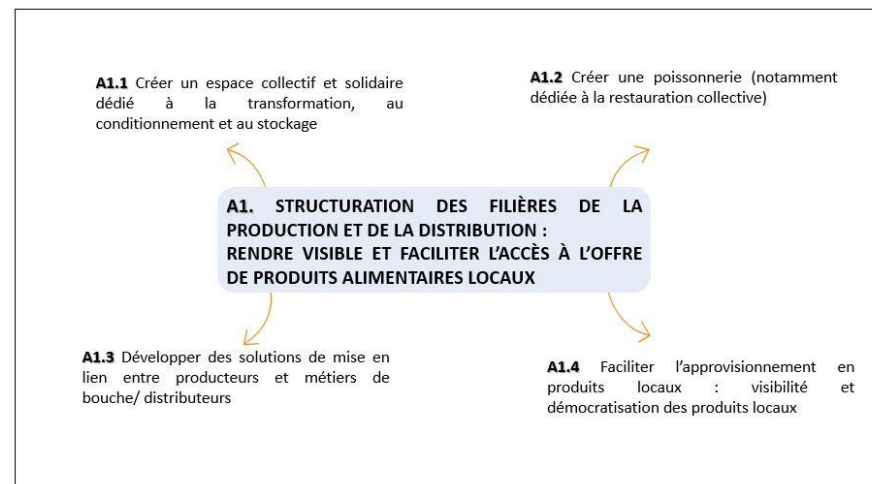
A1.1 Créer un espace collectif et solidaire dédié à la transformation, au conditionnement et au stockage

A1.2 Créer une poissonnerie (notamment dédiée à la restauration collective)

A1. STRUCTURATION DES FILIÈRES DE LA PRODUCTION ET DE LA DISTRIBUTION :
RENDRE VISIBLE ET FACILITER L'ACCÈS À L'OFFRE DE PRODUITS ALIMENTAIRES LOCAUX

A1.3 Développer des solutions de mise en lien entre producteurs et métiers de bouche/ distributeurs

A1.4 Faciliter l'approvisionnement en produits locaux : visibilité et démocratisation des produits locaux